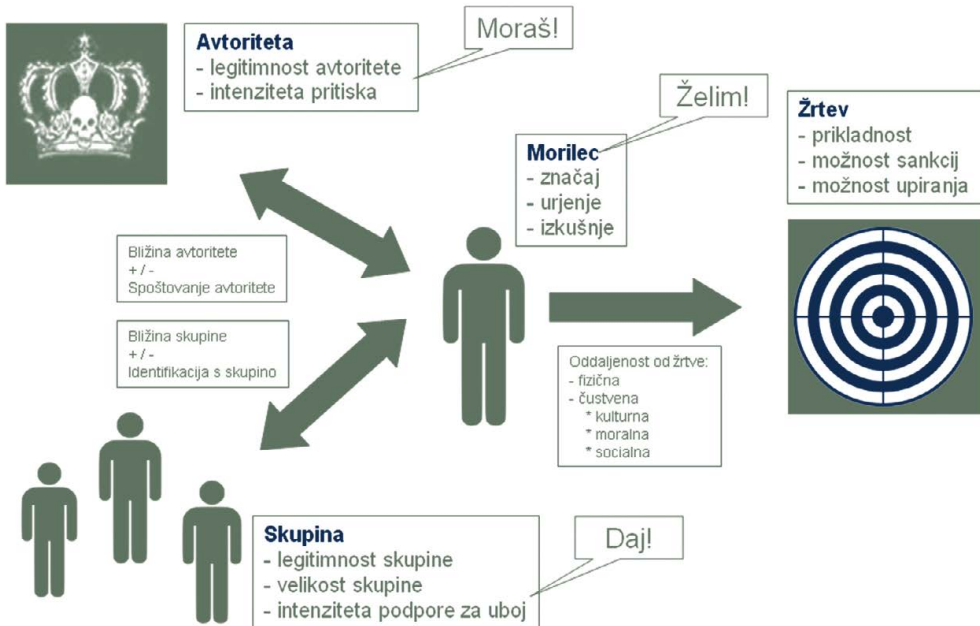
Moraš!

**Avtoriteta**
- legitimnost avtoritete
- intenziteta pritiska

Želim!

**Morilec**
- značaj
- urjenje
- izkušnje

**Žrtev**
- prikladnost
- možnost sankcij
- možnost upiranja

Bližina avtoritete
+ / -
Spoštovanje avtoritete

Bližina skupine
+ / -
Identifikacija s skupino

Oddaljenost od žrtve:
- fizična
- čustvena
* kulturna
* moralna
* socialna

Daj!

**Skupina**
- legitimnost skupine
- velikost skupine
- intenziteta podpore za uboj